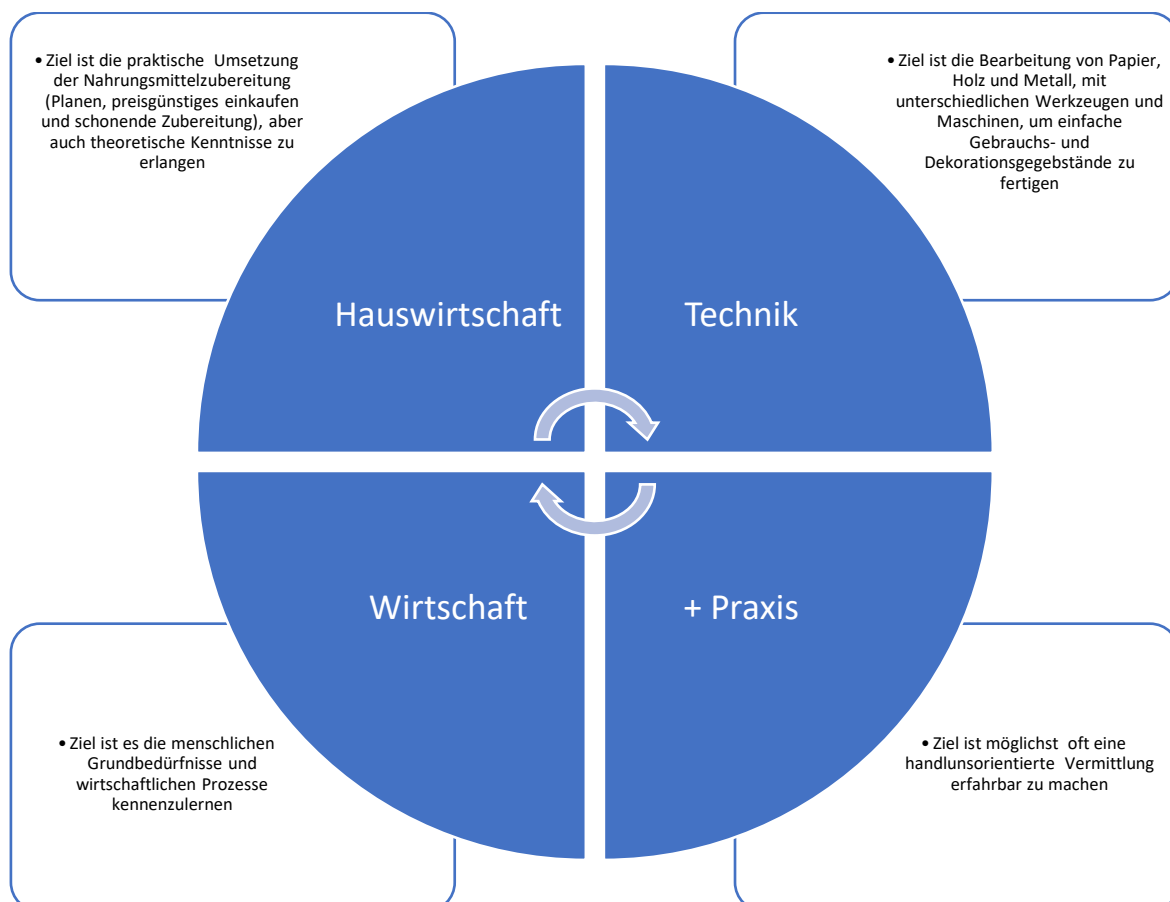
• Ziel ist die praktische Umsetzung der Nahrungsmittelzubereitung (Planen, preisgünstiges einkaufen und schonende Zubereitung), aber auch theoretische Kenntnisse zu erlangen

• Ziel ist die Bearbeitung von Papier, Holz und Metall, mit unterschiedlichen Werkzeugen und Maschinen, um einfache Gebrauchs- und Dekorationsgegebstände zu fertigen

Hauswirtschaft

Technik

Wirtschaft

+ Praxis

• Ziel ist es die menschlichen Grundbedürfnisse und wirtschaftlichen Prozesse kennenzulernen

• Ziel ist möglichst oft eine handlunsorientierte Vermittlung erfahrbar zu machen